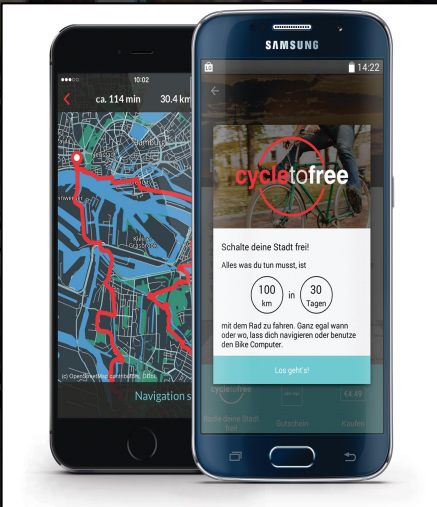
●●●○○ 10:02
ca. 114 min 30.4 km
(c) OpenStreetMap contributors
Navigation s

SAMSUNG
14:22
cycletofree
Schalte deine Stadt frei!
Alles was du tun musst, ist
100 km in 30 Tagen
mit dem Rad zu fahren. Ganz egal wann oder wo, lass dich navigieren oder benutze den Bike Computer.
Los geht's!
Gutschein
€4.49
Kaufen